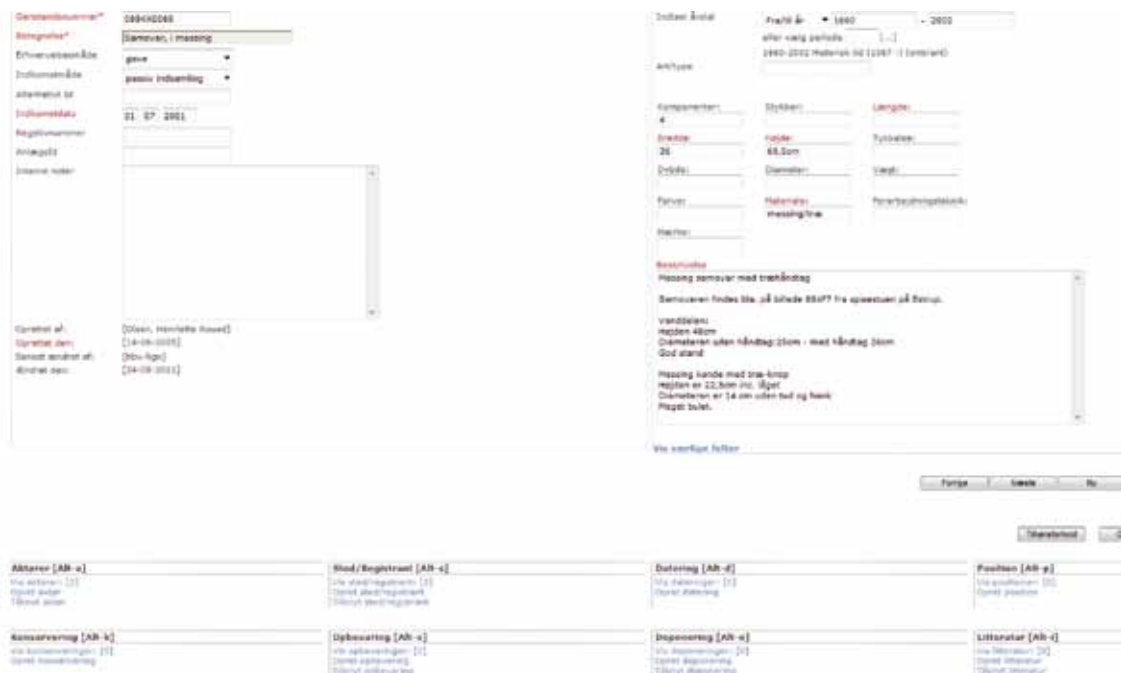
Genstandsnummer* 0884X0066
Betegnelse* Samovar, i messing
Erhvervelsesmåde gave
Indkomstmåde passiv indsamling
Alternativ id
Indkomstdato 21 07 2001
Registernummer
Anlægsid
Interne noter

Oprettet af: [Olsen, Henriette Rosed]
Oprettet den: [14-06-2005]
Senest ændret af: [bbv-fsgo]
Ændret den: [24-08-2011]

Indsæt årstal Fra/til år 1860 - 2001
eller vælg periode [...]
1860-2001 Materiel 00 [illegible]
Art/type

Komponenter: 4
Stykker:
Længde:
Bredde: 35
Højde: 65,5cm
Tykkelse:
Dybde:
Diameter:
Vægt:
Farve:
Materiale: messing/træ
Forarbejdningsteknik:
Mærke:
Beskrivelse
Messing samovar med træhåndtag

Samovaren findes bla. på billede 8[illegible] fra opsætuen på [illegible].

Vanddelen:
Højden 48cm
Diameteren uden håndtag:25cm - med håndtag 36cm
God stand

Messing kande med træ-knop
Højden er 22,5cm inc. låget
Diameteren er 14 cm uden tud og hank
Meget bulet.

Vis øvrige felter

Forrige Næste Ny

Tilbehør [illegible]

Aktører [Alt-a]
Vis aktører: [1]
Opret aktør
Tilknyt aktør

Sted/Registrant [Alt-s]
Vis sted/registrant: [1]
Opret sted/registrant
Tilknyt sted/registrant

Datering [Alt-d]
Vis dateringer: [1]
Opret datering

Position [Alt-p]
Vis positioner: [0]
Opret position

Konservering [Alt-k]
Vis konserveringer: [0]
Opret konservering

Opbevaring [Alt-o]
Vis opbevaringer: [0]
Opret opbevaring
Tilknyt opbevaring

Deponering [Alt-e]
Vis deponeringer: [0]
Opret deponering
Tilknyt deponering

Litteratur [Alt-l]
Vis litteratur: [0]
Opret litteratur
Tilknyt litteratur